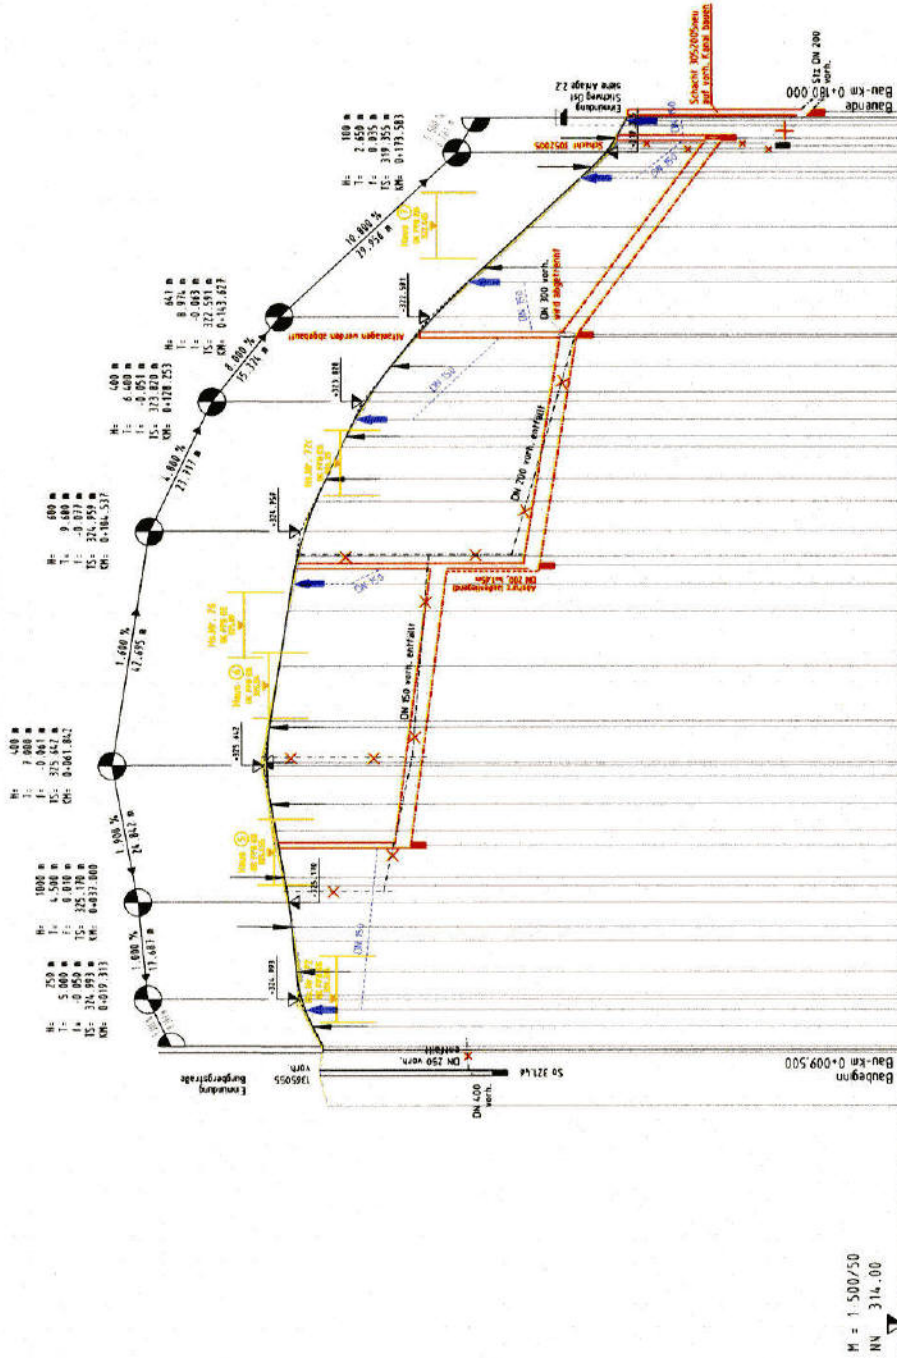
Bauende
Bau-km 0+180.000
Stz DN 200 vorh.
Schacht 105200Sneu auf vorh. Kanal bauen
Einmündung Stichweg Ost siehe Anlage 2.2
Schacht 105200S

H= 100 m
T= 2.450 m
f= 0.035 m
TS= 319.355 m
KM= 0+173.583

10.800 %
29.956 m

H= 641 m
T= 8.976 m
f= 0.063 m
TS= 322.591 m
KM= 0+143.627

DN 300 vorh. wird abgetrennt
DN 150
Anschlüsse werden abgetrennt

8.000 %
15.374 m

H= 400 m
T= 6.400 m
f= 0.051 m
TS= 323.820 m
KM= 0+128.253

4.000 %
23.717 m

DN 200 vorh. entfällt
DN 150

H= 600 m
T= 9.600 m
f= -0.077 m
TS= 324.759 m
KM= 0+104.537

1.600 %
42.695 m

DN 150 vorh. entfällt

H= -400 m
T= 7.000 m
f= -0.061 m
TS= 325.442 m
KM= 0+061.842

1.906 %
24.842 m

H= 1000 m
T= 4.500 m
f= 0.010 m
TS= 325.170 m
KM= 0+037.000

1.000 %
17.687 m

H= 250 m
T= 5.000 m
f= -0.050 m
TS= 324.993 m
KM= 0+019.313

DN 150

Einmündung Burgbergstraße
1365055 vorh.
DN 250 vorh. entfällt
So 321.46
DN 400 vorh.
Baubeginn
Bau-km 0+009.500

M = 1:500/50
NN 314.00